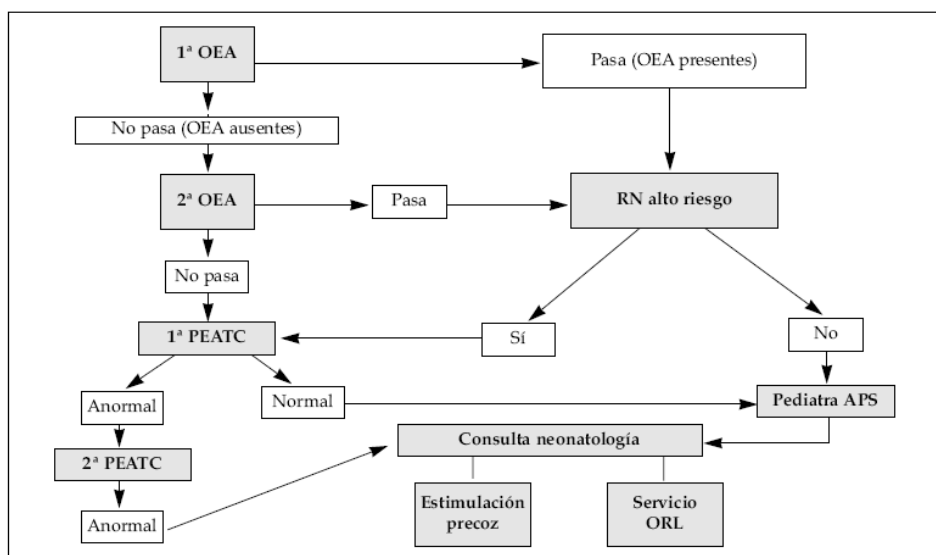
1ª OEA

Pasa (OEA presentes)

No pasa (OEA ausentes)

2ª OEA

Pasa

RN alto riesgo

No pasa

1ª PEATC

Sí

No

Anormal

Normal

Pediatra APS

2ª PEATC

Consulta neonatología

Anormal

Estimulación precoz

Servicio ORL